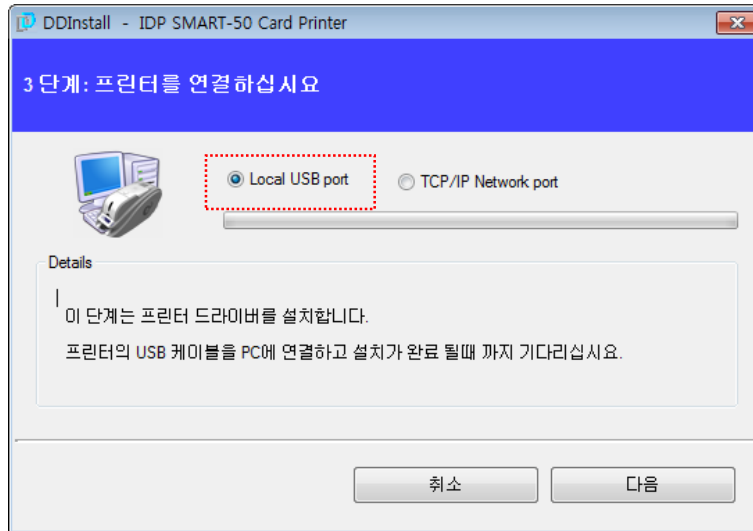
DDInstall - IDP SMART-50 Card Printer

3 단계: 프린터를 연결하십시요

Local USB port

TCP/IP Network port

Details

이 단계는 프린터 드라이버를 설치합니다.

프린터의 USB 케이블을 PC에 연결하고 설치가 완료 될때 까지 기다리십시요.

취소

다음